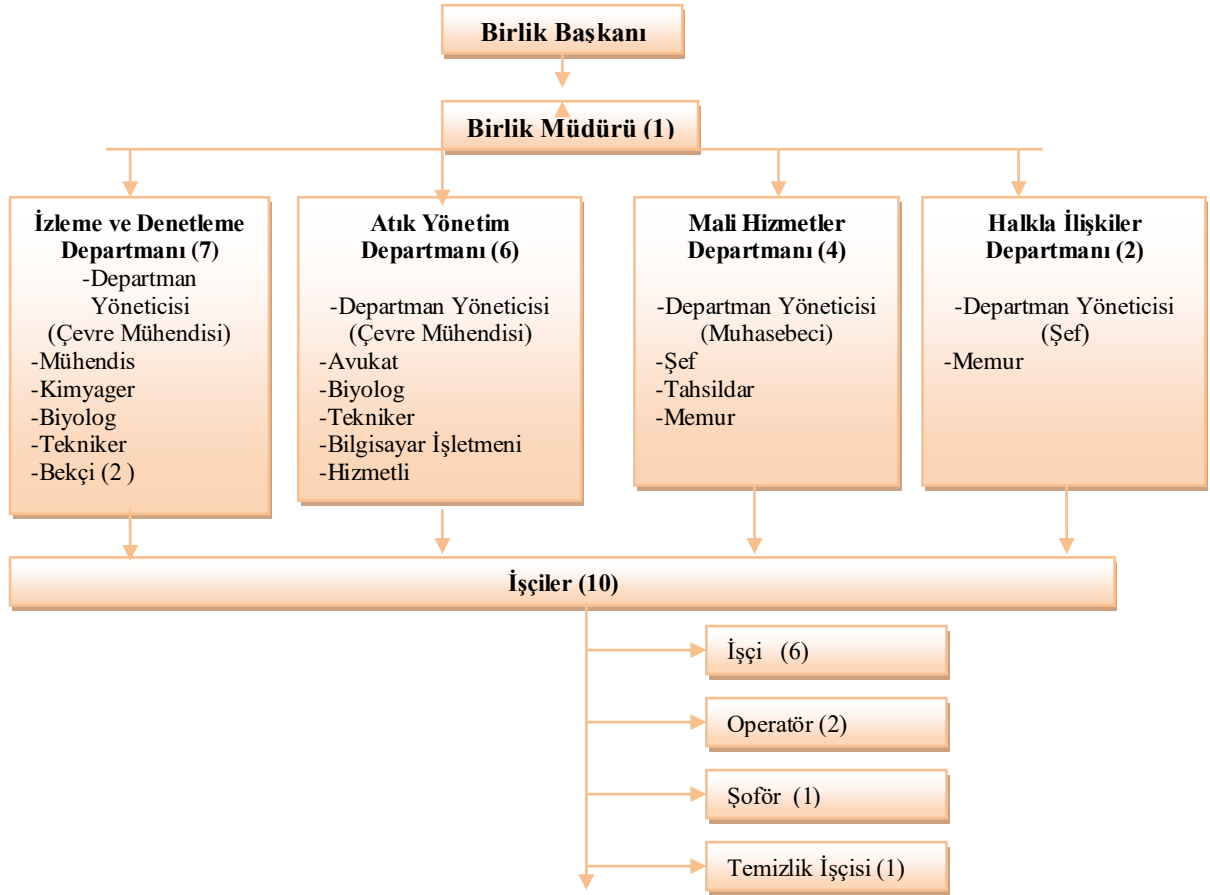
Birlik Başkanı

Birlik Müdürü (1)

İzleme ve Denetleme Departmanı (7)
-Departman Yöneticisi
(Çevre Mühendisi)
-Mühendis
-Kimyager
-Biyolog
-Tekniker
-Bekçi (2 )

Atık Yönetim Departmanı (6)
-Departman Yöneticisi
(Çevre Mühendisi)
-Avukat
-Biyolog
-Tekniker
-Bilgisayar İşletmeni
-Hizmetli

Mali Hizmetler Departmanı (4)
-Departman Yöneticisi
(Muhasebeci)
-Şef
-Tahsildar
-Memur

Halkla İlişkiler Departmanı (2)
-Departman Yöneticisi
(Şef)
-Memur

İşçiler (10)

İşçi (6)

Operatör (2)

Şoför (1)

Temizlik İşçisi (1)